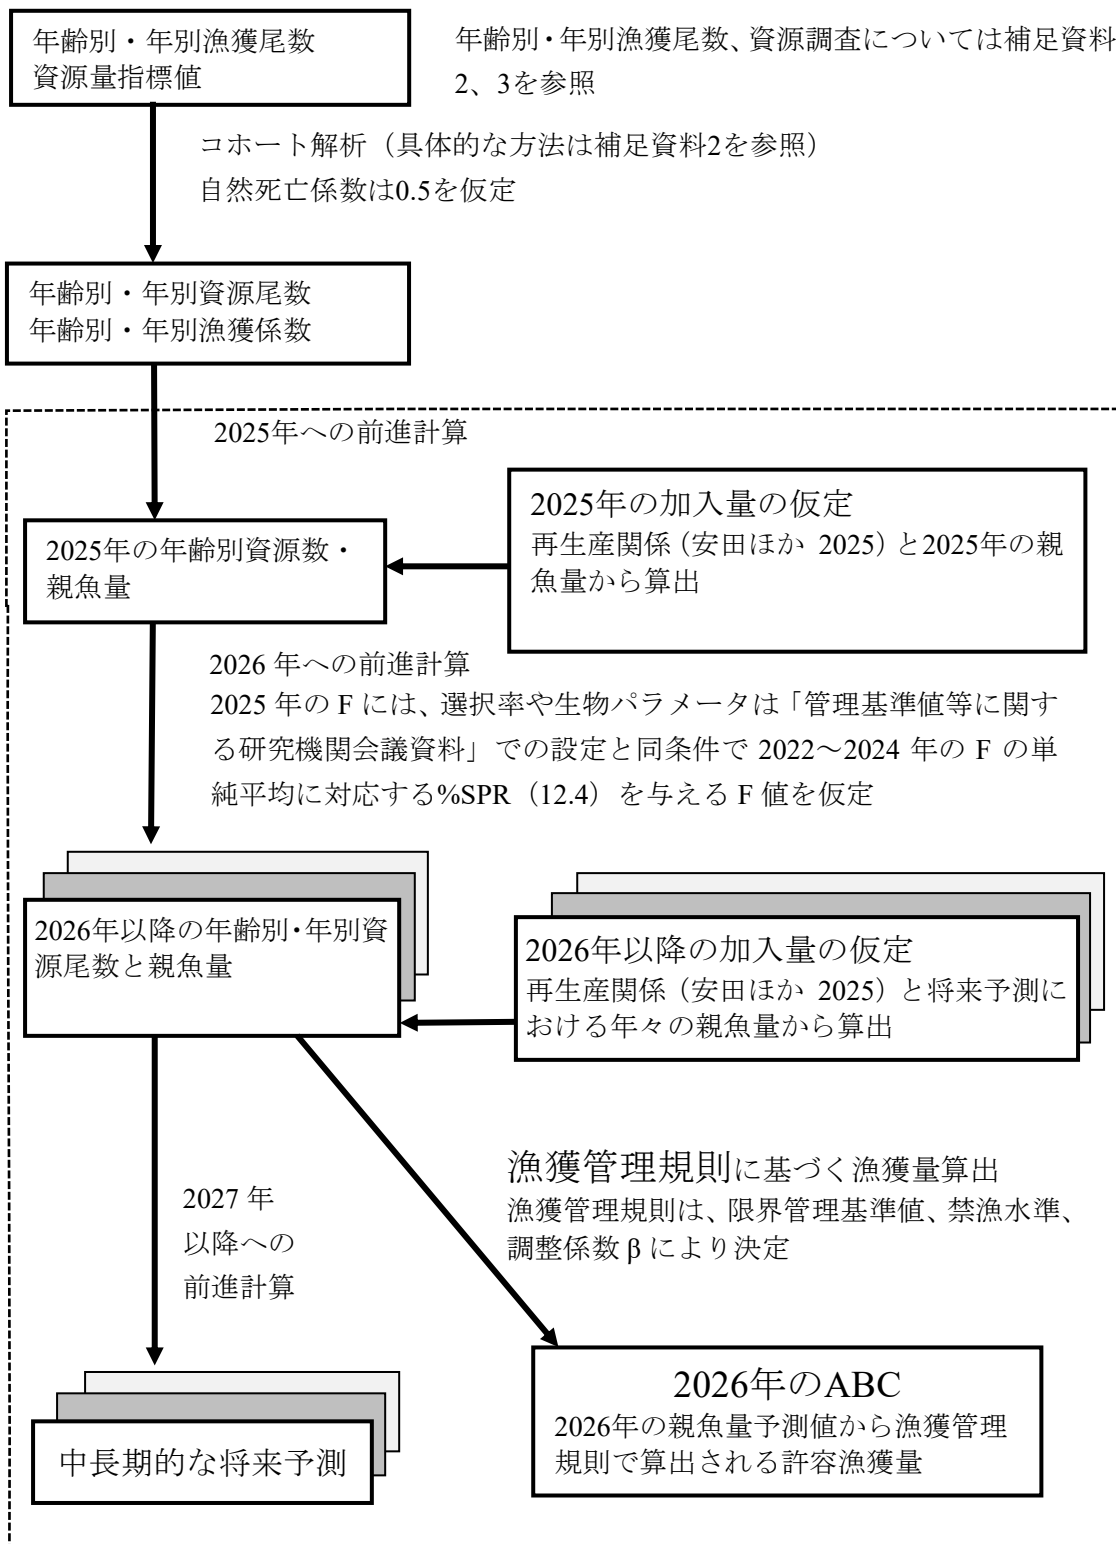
年齢別・年別漁獲尾数
資源量指標値

年齢別・年別漁獲尾数、資源調査については補足資料2、3を参照

コホート解析（具体的な方法は補足資料2を参照）
自然死亡係数は0.5を仮定

年齢別・年別資源尾数
年齢別・年別漁獲係数

2025年への前進計算

2025年の加入量の仮定
再生産関係（安田ほか 2025）と2025年の親魚量から算出

2025年の年齢別資源数・親魚量

2026 年への前進計算
2025 年の F には、選択率や生物パラメータは「管理基準値等に関する研究機関会議資料」での設定と同条件で 2022〜2024 年の F の単純平均に対応する%SPR（12.4）を与える F 値を仮定

2026年以降の年齢別・年別資源尾数と親魚量

2026年以降の加入量の仮定
再生産関係（安田ほか 2025）と将来予測における年々の親魚量から算出

漁獲管理規則に基づく漁獲量算出
漁獲管理規則は、限界管理基準値、禁漁水準、調整係数 β により決定

2027 年
以降への
前進計算

中長期的な将来予測

2026年のABC
2026年の親魚量予測値から漁獲管理規則で算出される許容漁獲量